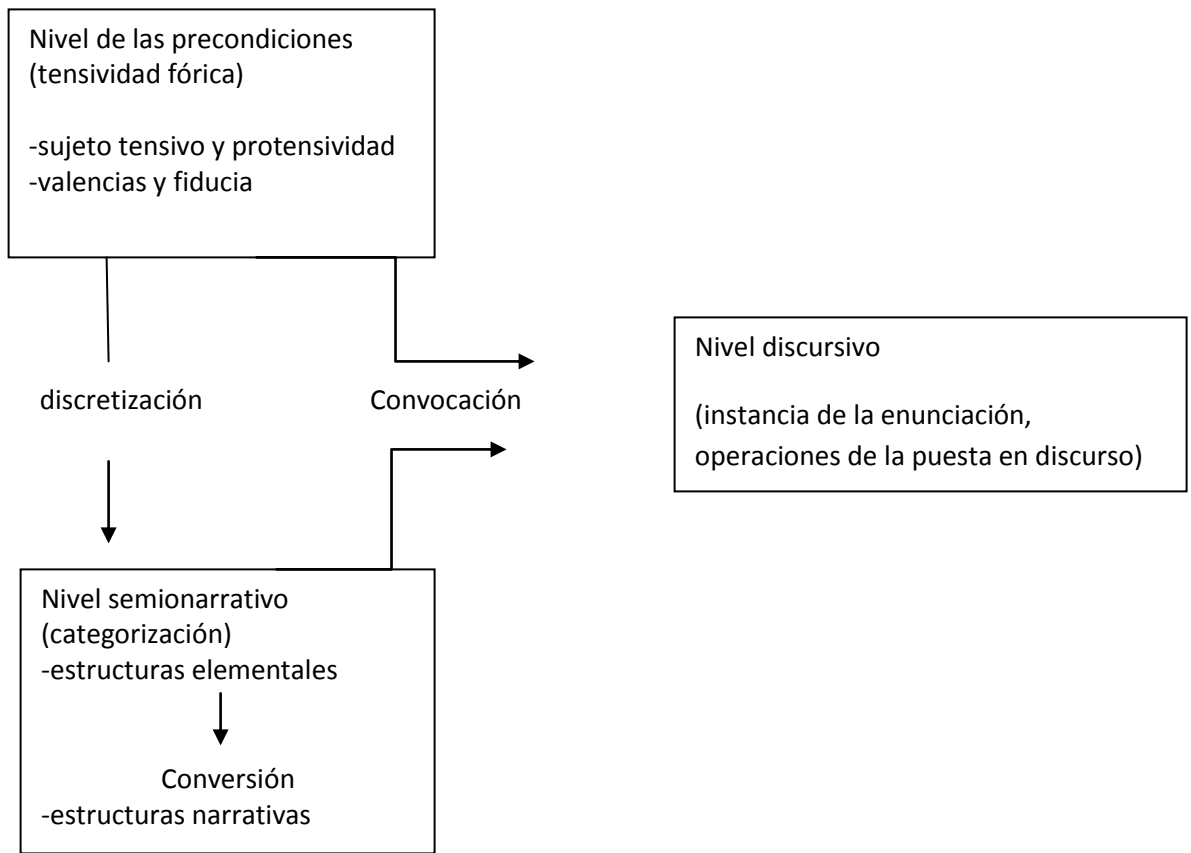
Nivel de las precondiciones
(tensividad fórica)

-sujeto tensivo y protensividad
-valencias y fiducia

discretización

Convocación

Nivel discursivo

(instancia de la enunciación, operaciones de la puesta en discurso)

Nivel semionarrativo
(categorización)
-estructuras elementales

Conversión
-estructuras narrativas